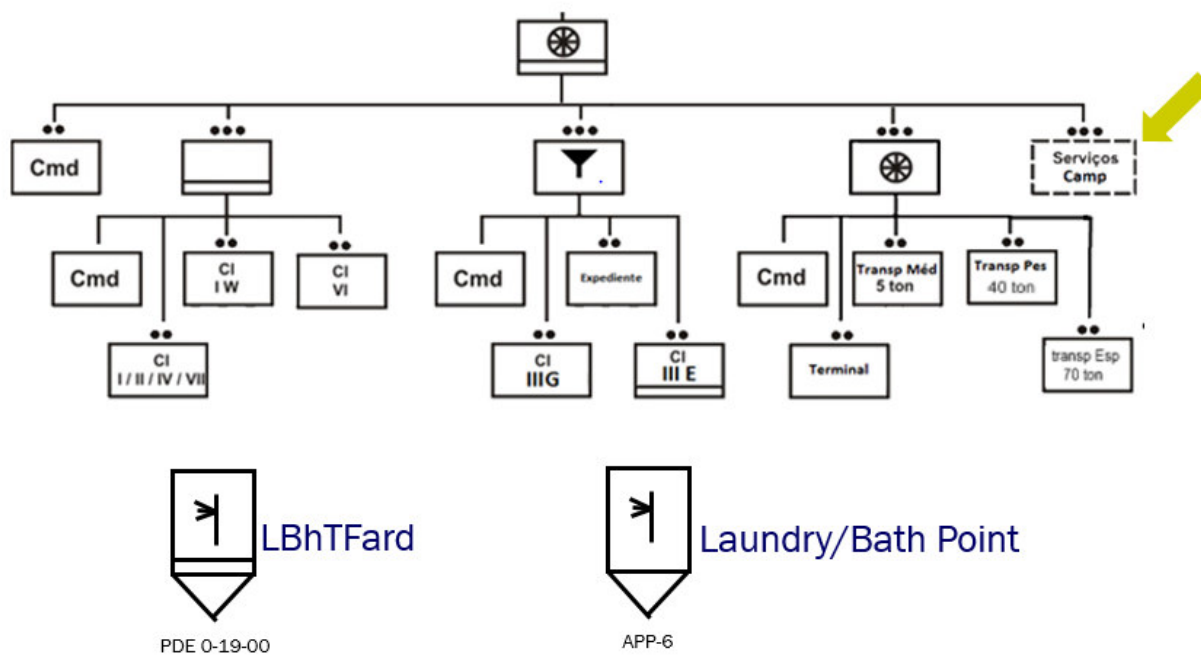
Cmd

Serviços Camp

Cmd

Cl I W

Cl VI

Cl I / II / IV / VII

Cmd

Expediente

Cl IIIG

Cl III E

Cmd

Transp Méd 5 ton

Transp Pes 40 ton

Terminal

transp Esp 70 ton

LBhTFard

PDE 0-19-00

Laundry/Bath Point

APP-6